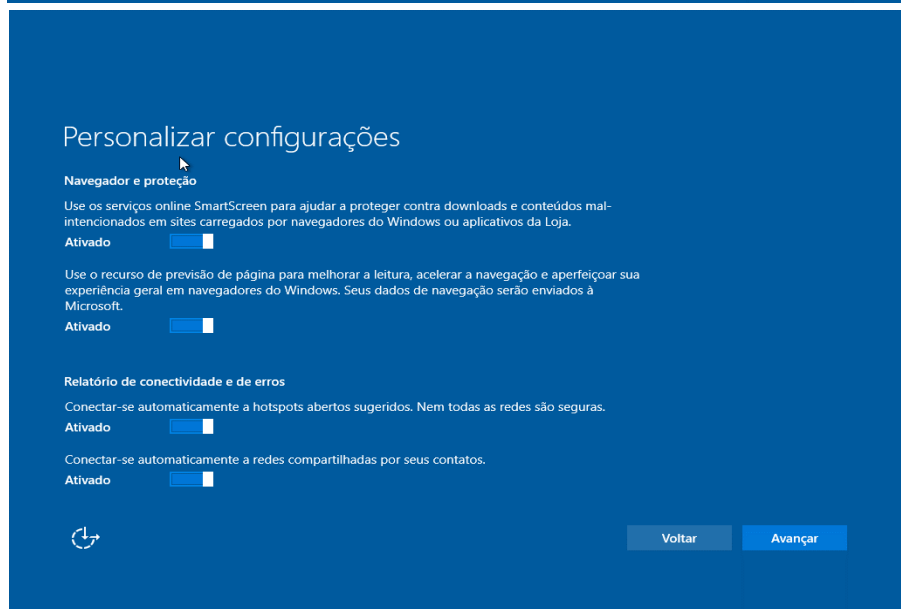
Personalizar configurações

Navegador e proteção

Use os serviços online SmartScreen para ajudar a proteger contra downloads e conteúdos mal-intencionados em sites carregados por navegadores do Windows ou aplicativos da Loja.

Ativado

Use o recurso de previsão de página para melhorar a leitura, acelerar a navegação e aperfeiçoar sua experiência geral em navegadores do Windows. Seus dados de navegação serão enviados à Microsoft.

Ativado

Relatório de conectividade e de erros

Conectar-se automaticamente a hotspots abertos sugeridos. Nem todas as redes são seguras.

Ativado

Conectar-se automaticamente a redes compartilhadas por seus contatos.

Ativado

Voltar

Avançar